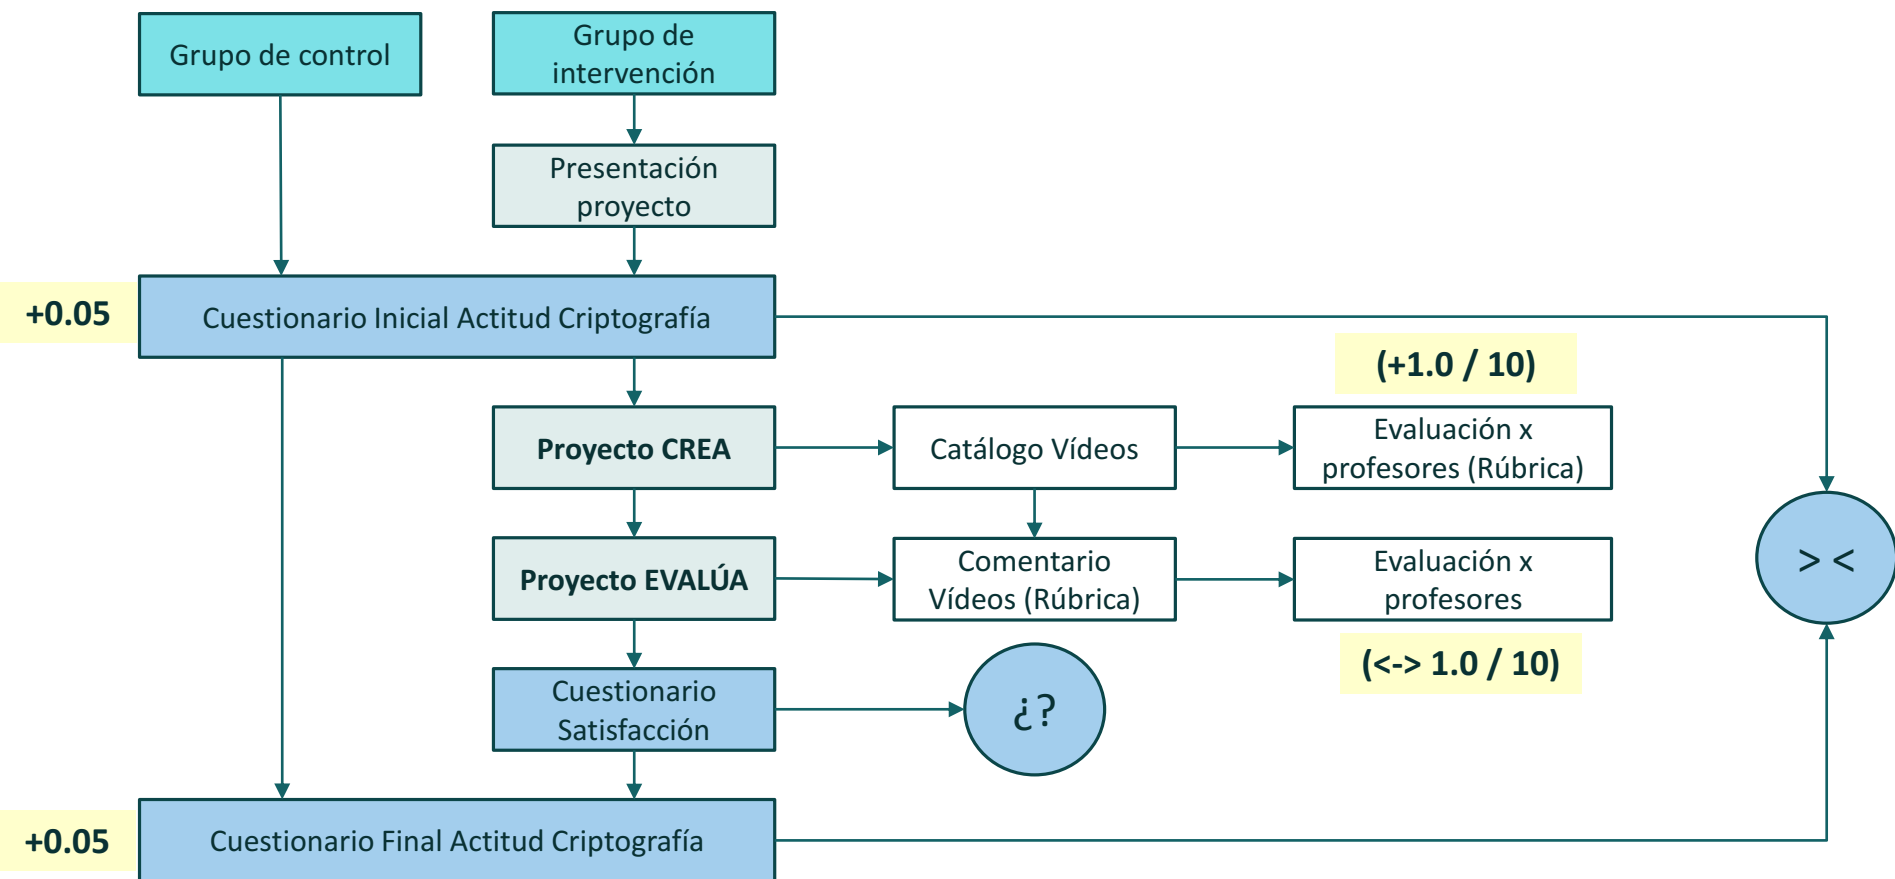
Grupo de control

Grupo de intervención

Presentación proyecto

+0.05

Cuestionario Inicial Actitud Criptografía

(+1.0 / 10)

Proyecto CREA

Catálogo Vídeos

Evaluación x profesores (Rúbrica)

> <

Proyecto EVALÚA

Comentario Vídeos (Rúbrica)

Evaluación x profesores

(<-> 1.0 / 10)

Cuestionario Satisfacción

¿?

+0.05

Cuestionario Final Actitud Criptografía